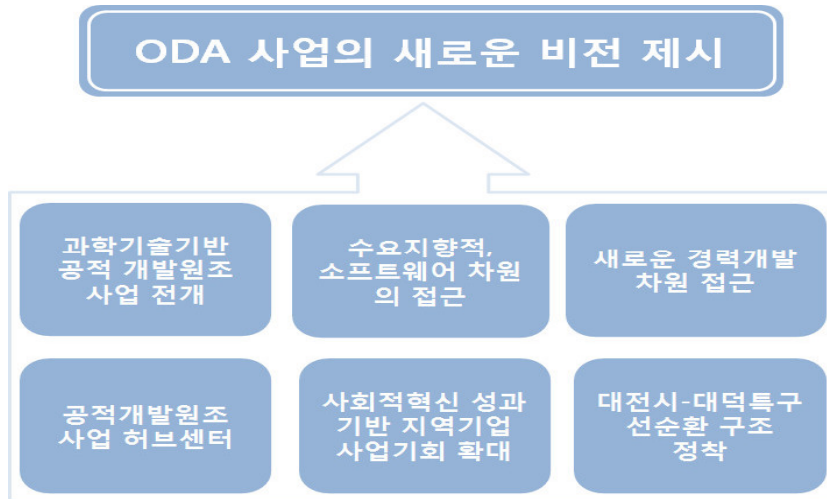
ODA 사업의 새로운 비전 제시

과학기술기반 공적 개발원조 사업 전개

수요지향적, 소프트웨어 차원의 접근

새로운 경력개발 차원 접근

공적개발원조 사업 허브센터

사회적혁신 성과 기반 지역기업 사업기회 확대

대전시-대덕특구 선순환 구조 정착